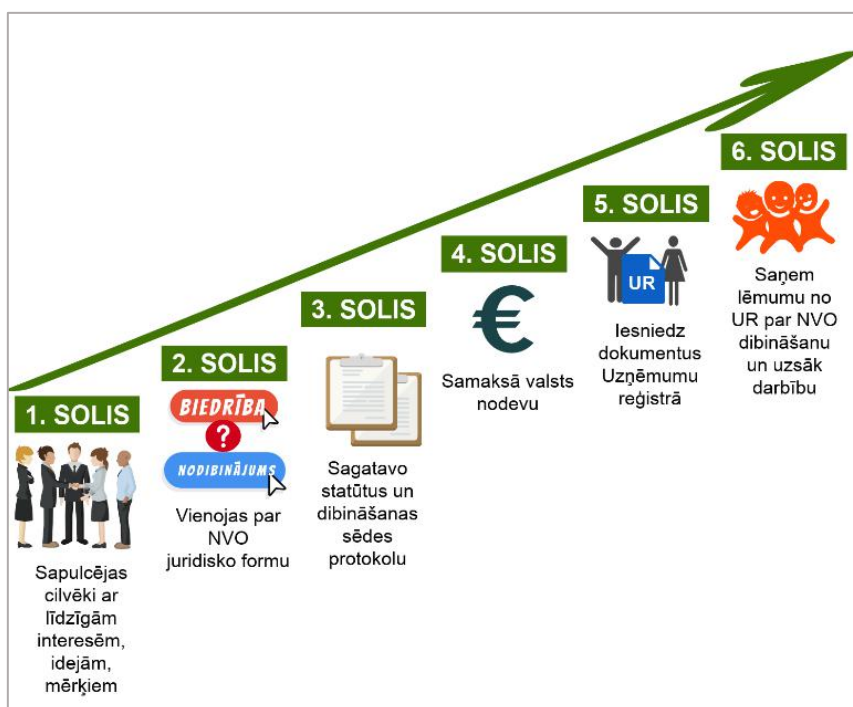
6. SOLIS

Saņem lēmumu no UR par NVO dibināšanu un uzsāk darbību

5. SOLIS

UR

Iesniedz dokumentus Uzņēmumu reģistrā

4. SOLIS

€

Samaksā valsts nodevu

3. SOLIS

Sagatavo statūtus un dibināšanas sēdes protokolu

2. SOLIS

BIEDRĪBA

?

NODIBINĀJUMS

Vienojas par NVO juridisko formu

1. SOLIS

Sapulcējas cilvēki ar līdzīgām interesēm, idejām, mērķiem